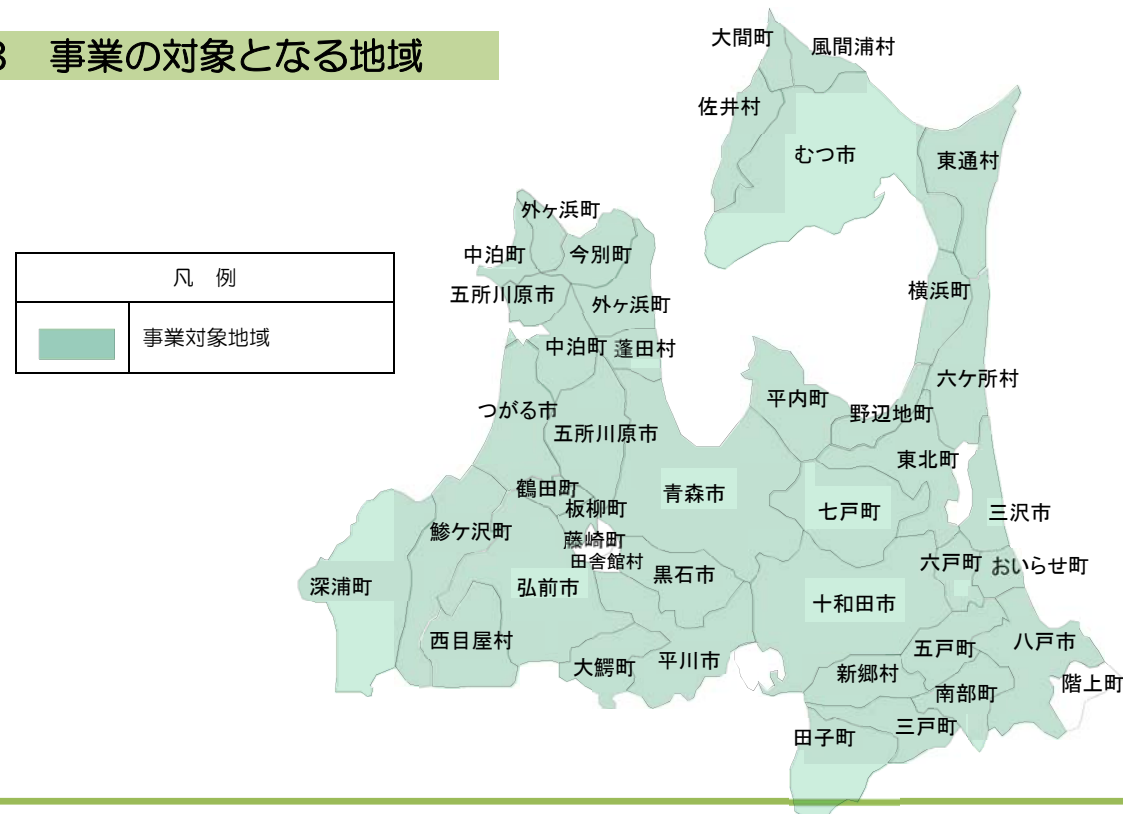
3　事業の対象となる地域

| 凡　例 | |
|---|---|
| | 事業対象地域 |

大間町
風間浦村
佐井村
むつ市
東通村
外ヶ浜町
中泊町
今別町
五所川原市
外ヶ浜町
横浜町
中泊町
蓬田村
六ケ所村
平内町
つがる市
野辺地町
五所川原市
東北町
鶴田町
青森市
板柳町
七戸町
三沢市
鰺ケ沢町
藤崎町
田舎館村
六戸町
おいらせ町
深浦町
弘前市
黒石市
十和田市
西目屋村
八戸市
五戸町
大鰐町
平川市
新郷村
階上町
南部町
三戸町
田子町